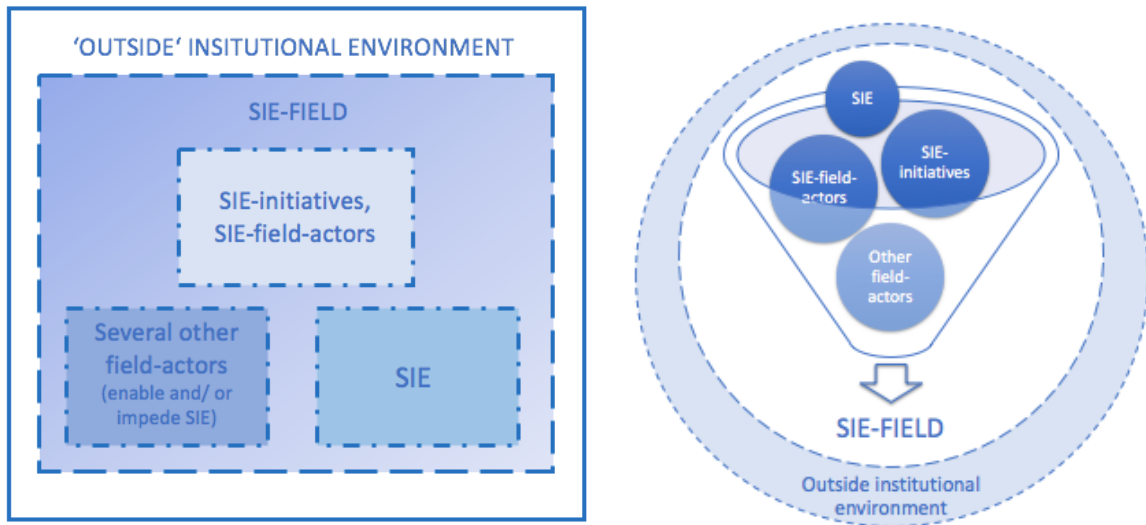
'OUTSIDE' INSITUTIONAL ENVIRONMENT

SIE-FIELD

SIE-initiatives, SIE-field-actors

Several other field-actors (enable and/ or impede SIE)

SIE

SIE

SIE-field-actors

SIE-initiatives

Other field-actors

SIE-FIELD

Outside institutional environment